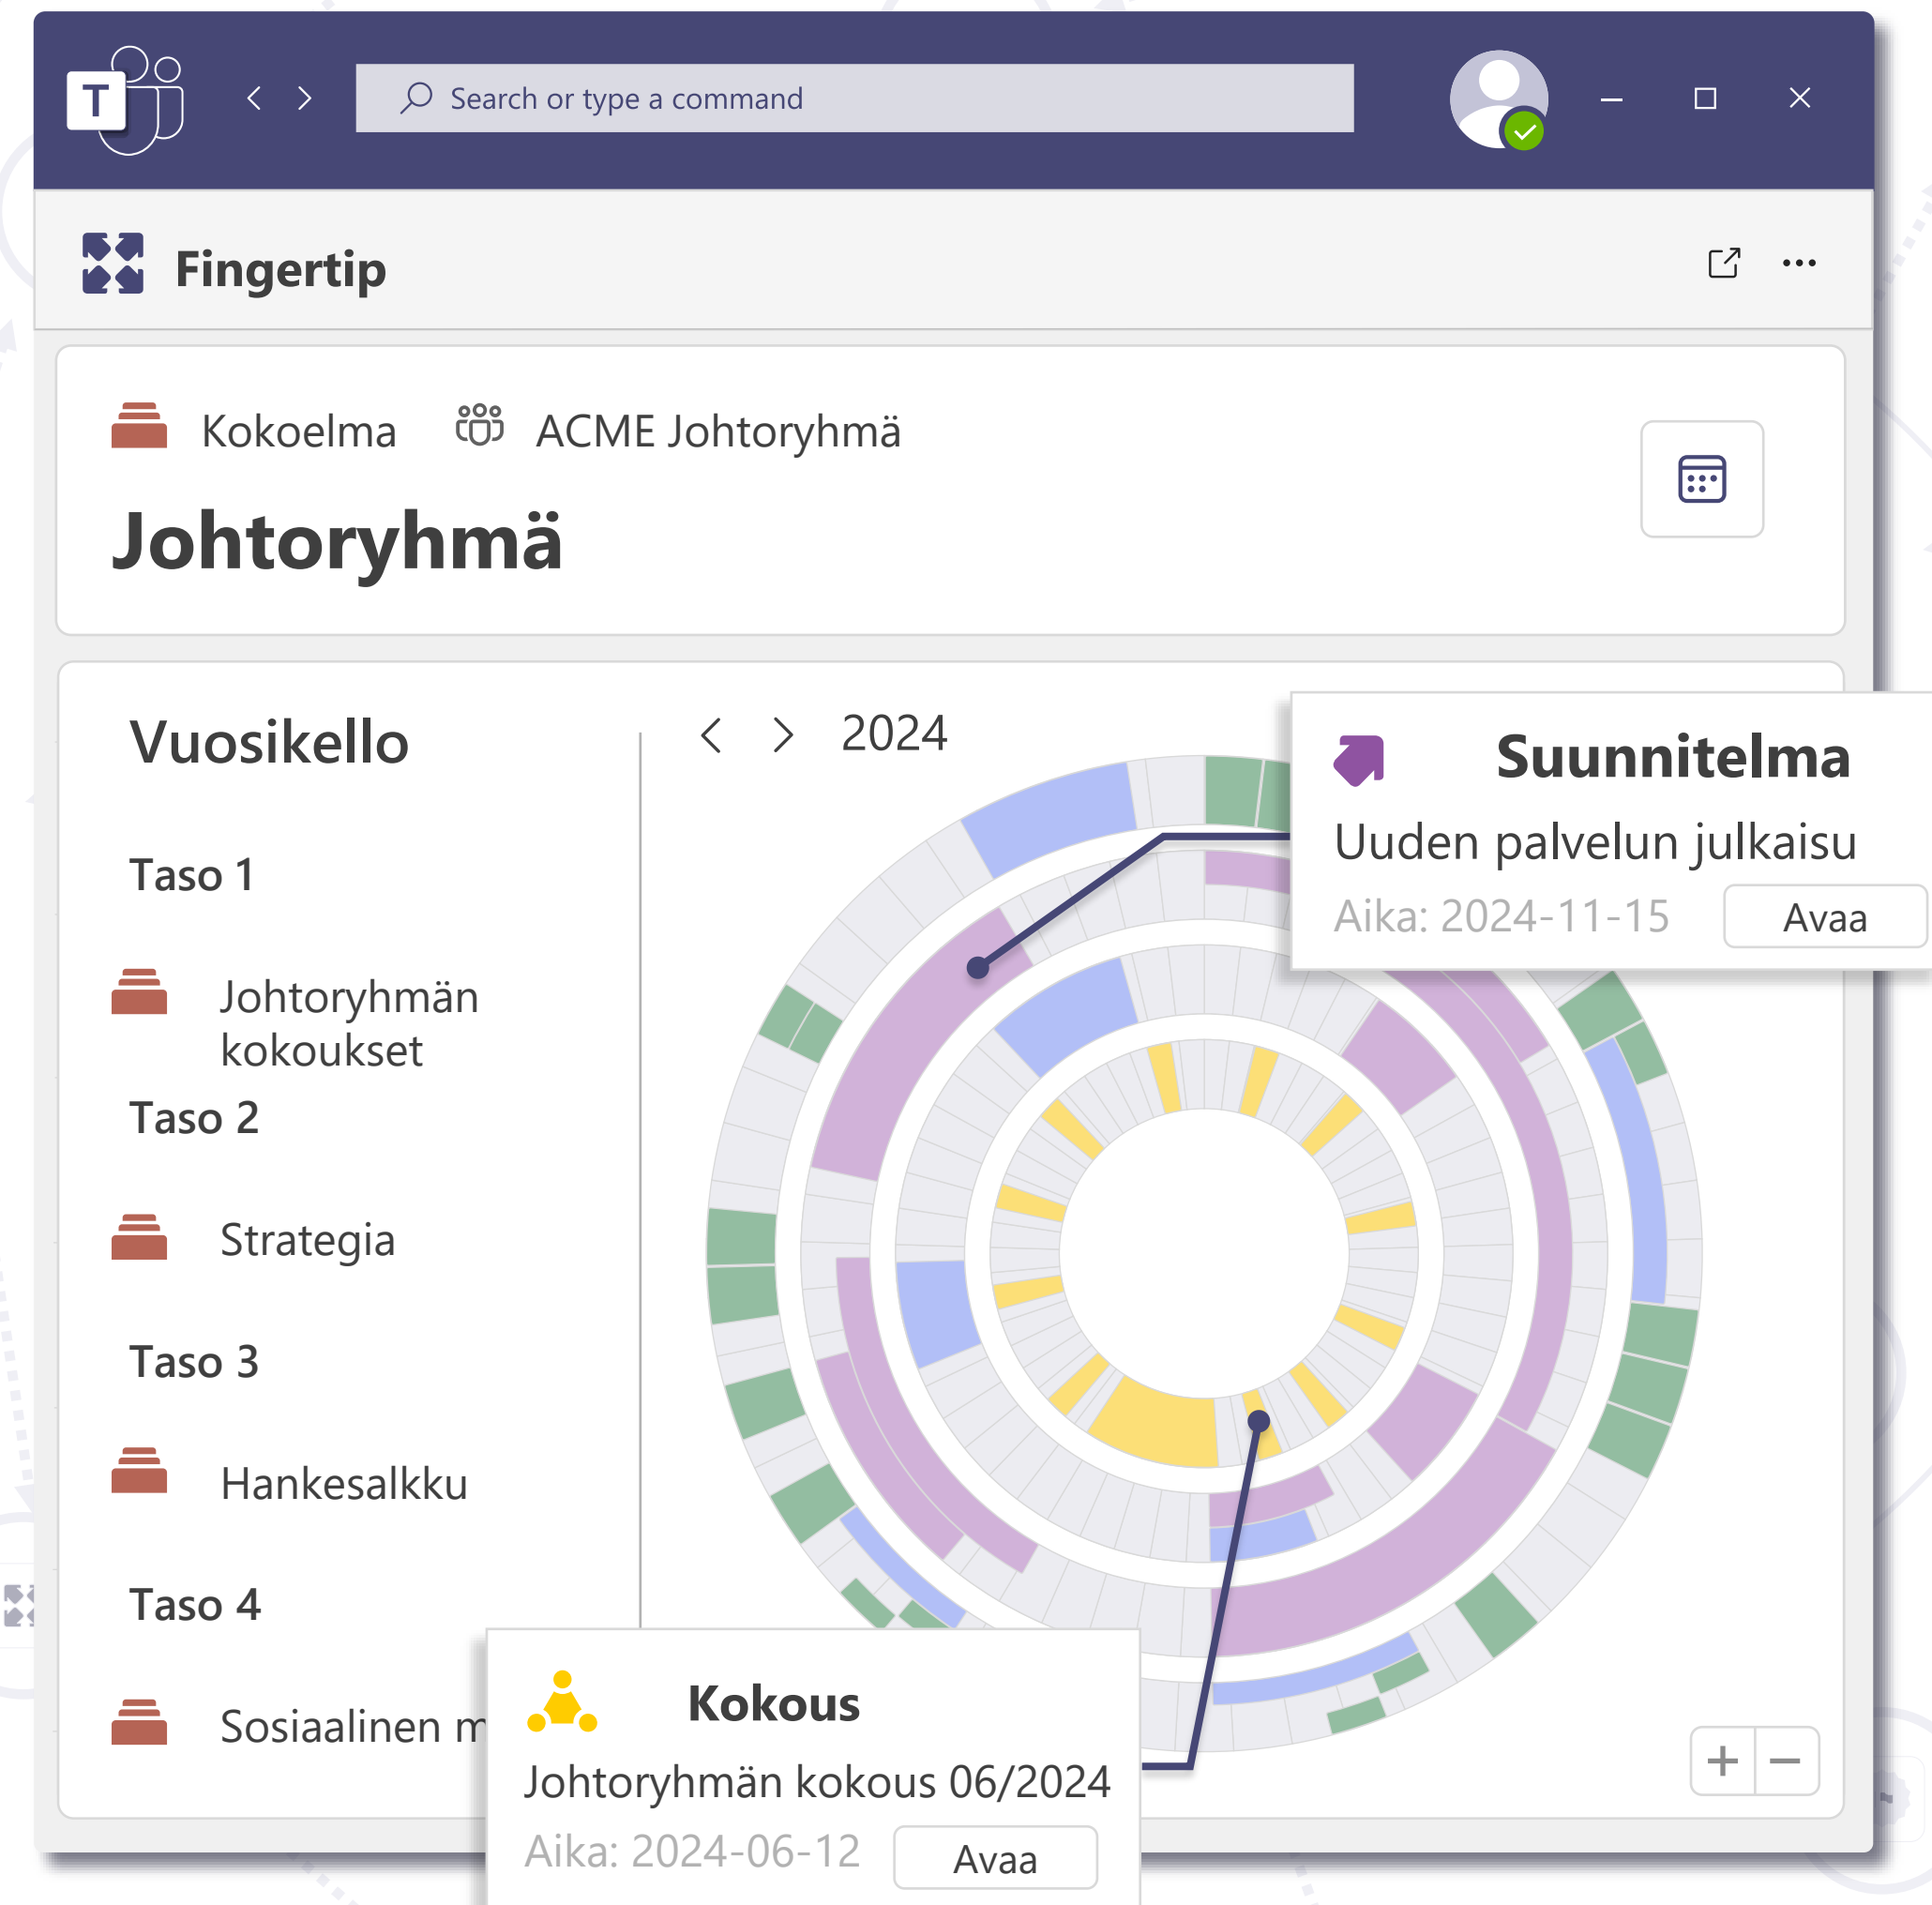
Search or type a command

Fingertip

Kokoelma ACME Johtoryhmä

Johtoryhmä

Vuosikello

2024

Taso 1

Johtoryhmän kokoukset

Taso 2

Strategia

Taso 3

Hankesalkku

Taso 4

Sosiaalinen m

Suunnitelma

Uuden palvelun julkaisu

Aika: 2024-11-15

Avaa

Kokous

Johtoryhmän kokous 06/2024

Aika: 2024-06-12

Avaa

+ −